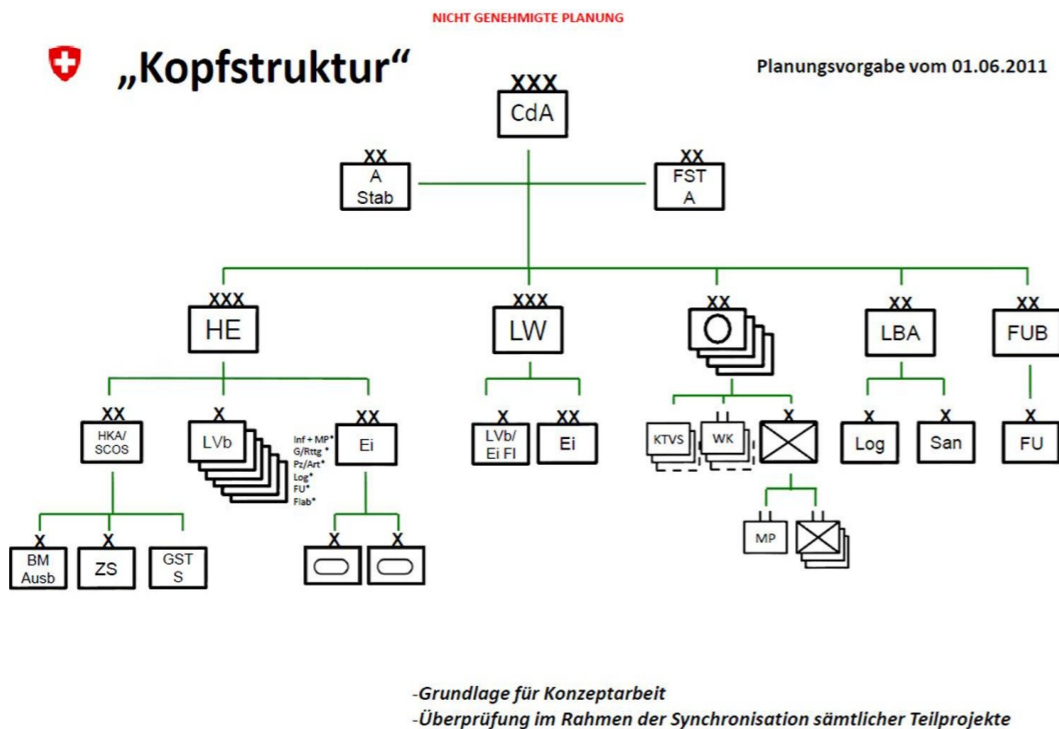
NICHT GENEHMIGTE PLANUNG

„Kopfstruktur"

Planungsvorgabe vom 01.06.2011

XXX
CdA

XX
A
Stab

XX
FST
A

XXX
HE

XXX
LW

XX

XX
LBA

XX
FUB

XX
HKA/
SCOS

X
LVb

Inf + MP*
G/Rttg *
Pz/Art*
Log*
FU*
Flab*

XX
Ei

X
LVb/
Ei Fl

XX
Ei

KTVS

II
WK

X

X
Log

X
San

X
FU

X
BM
Ausb

X
ZS

X
GST
S

X

X

MP

II

-Grundlage für Konzeptarbeit
-Überprüfung im Rahmen der Synchronisation sämtlicher Teilprojekte